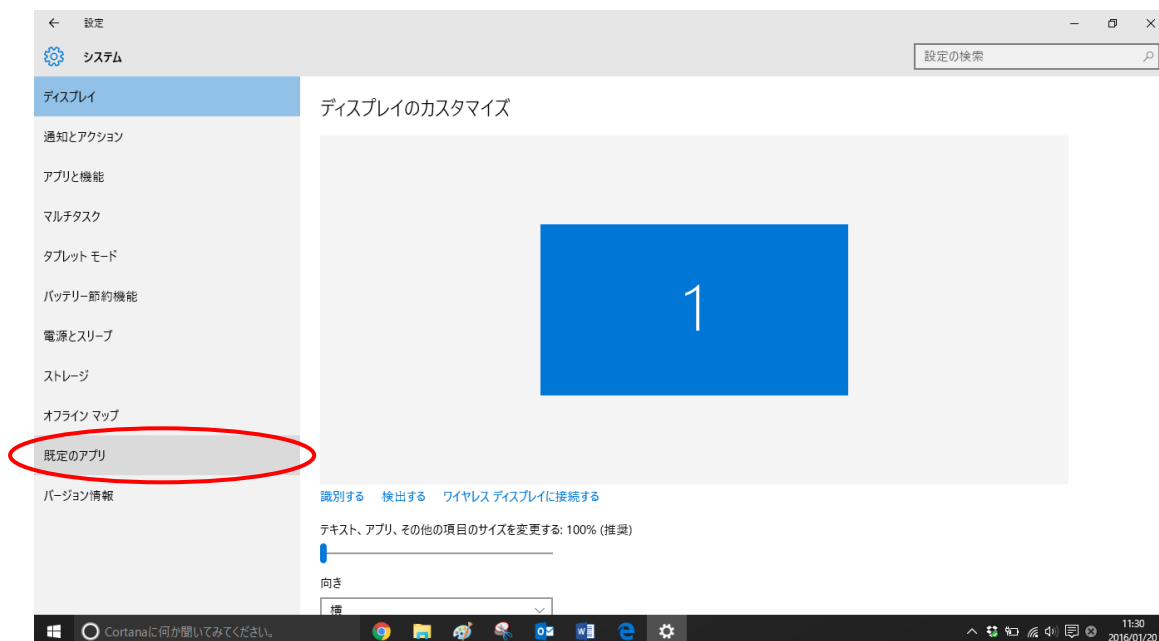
← 設定

システム

設定の検索

ディスプレイ

通知とアクション

アプリと機能

マルチタスク

タブレット モード

バッテリー節約機能

電源とスリープ

ストレージ

オフライン マップ

既定のアプリ

バージョン情報

ディスプレイのカスタマイズ

1

識別する 検出する ワイヤレス ディスプレイに接続する

テキスト、アプリ、その他の項目のサイズを変更する: 100% (推奨)

向き

横

Cortanaに何か聞いてみてください。

11:30
2016/01/20